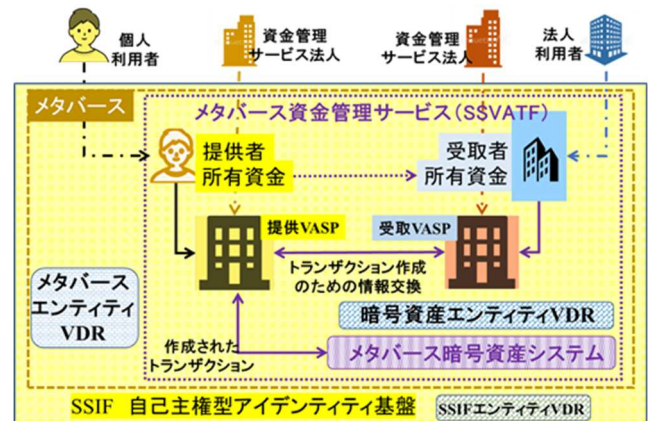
個人
利用者

資金管理
サービス法人

資金管理
サービス法人

法人
利用者

メタバース

メタバース資金管理サービス（SSVATF）

提供者
所有資金

受取者
所有資金

提供VASP

受取VASP

トランザクション作成
のための情報交換

メタバース
エンティティ
VDR

暗号資産エンティティVDR

作成された
トランザクション

メタバース暗号資産システム

SSIF　自己主権型アイデンティティ基盤

SSIFエンティティVDR